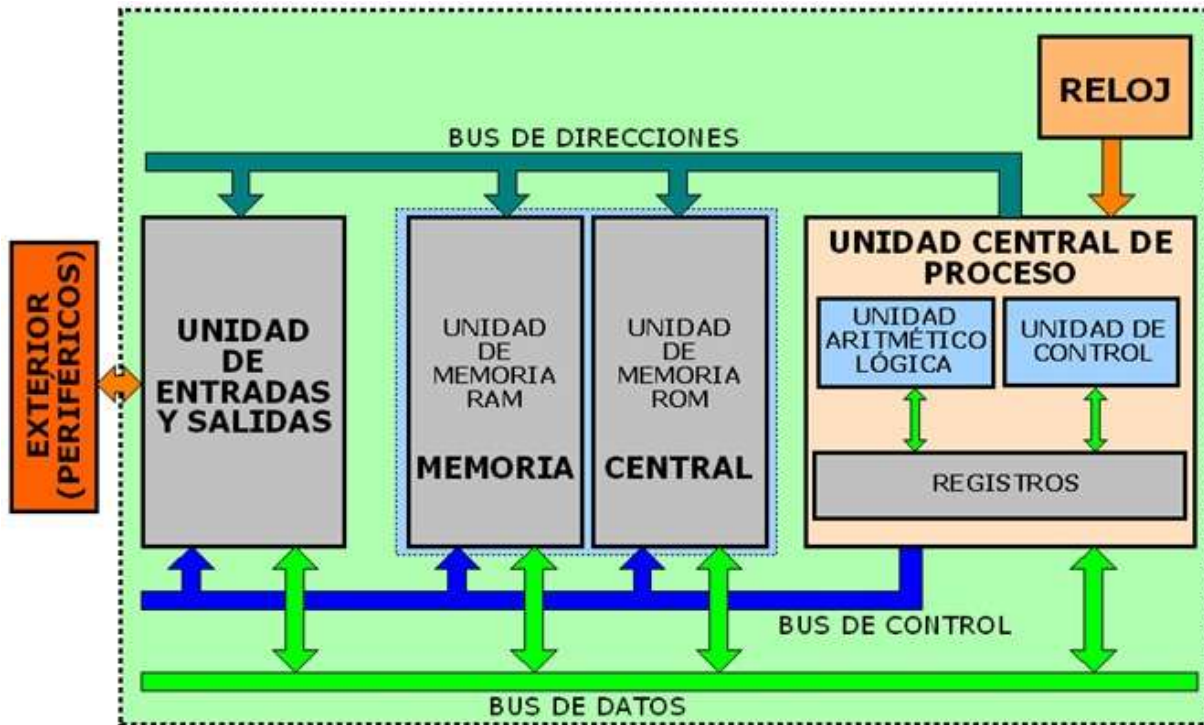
EXTERIOR (PERIFÉRICOS)

BUS DE DIRECCIONES

RELOJ

UNIDAD DE ENTRADAS Y SALIDAS

UNIDAD DE MEMORIA RAM

MEMORIA

UNIDAD DE MEMORIA ROM

CENTRAL

UNIDAD CENTRAL DE PROCESO

UNIDAD ARITMÉTICO LÓGICA

UNIDAD DE CONTROL

REGISTROS

BUS DE CONTROL

BUS DE DATOS